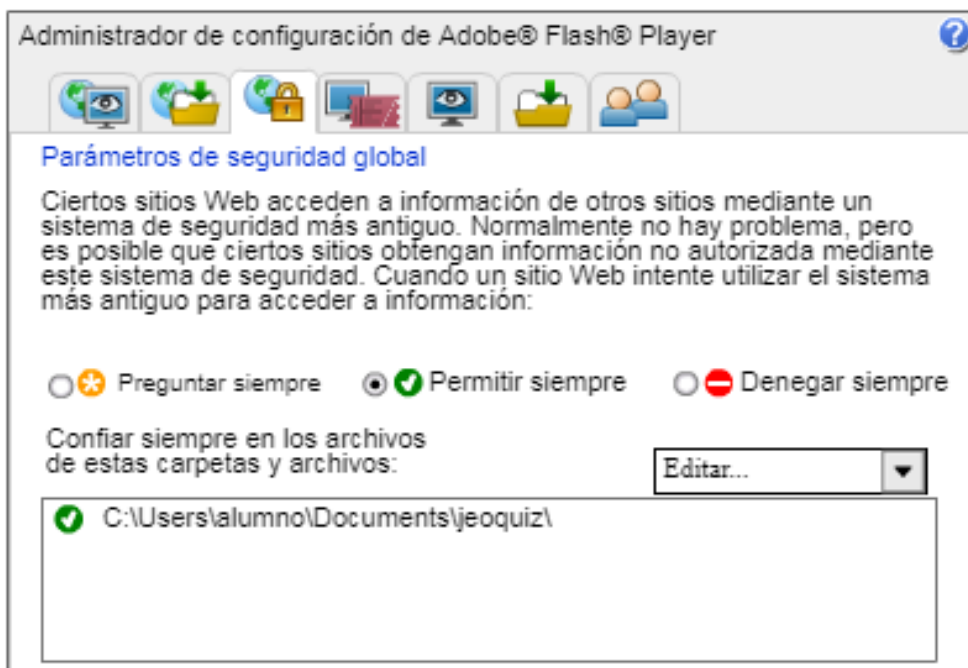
Administrador de configuración de Adobe® Flash® Player

Parámetros de seguridad global

Ciertos sitios Web acceden a información de otros sitios mediante un sistema de seguridad más antiguo. Normalmente no hay problema, pero es posible que ciertos sitios obtengan información no autorizada mediante este sistema de seguridad. Cuando un sitio Web intente utilizar el sistema más antiguo para acceder a información:

Preguntar siempre
Permitir siempre
Denegar siempre

Confiar siempre en los archivos de estas carpetas y archivos:

Editar...

C:\Users\alumno\Documents\jeoquiz\